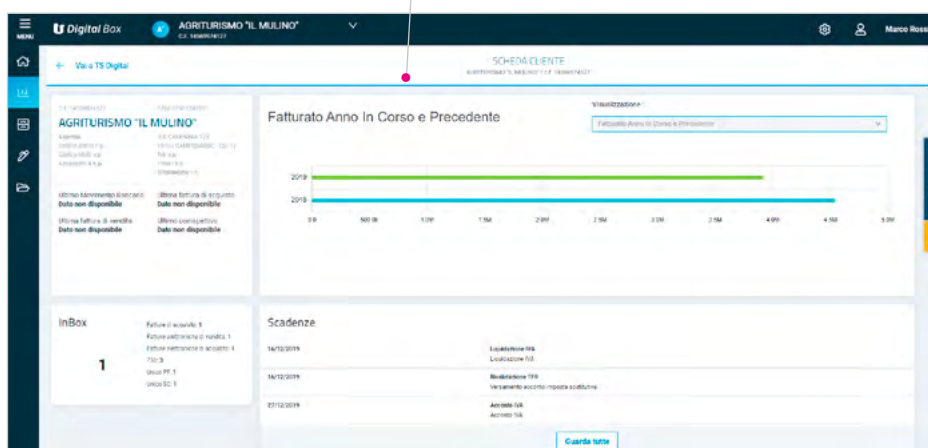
MENU

Digital Box

AGRITURISMO "IL MULINO"
C.F. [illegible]

Marco Ross

← Vai a TS Digital

SCHEDA CLIENTE
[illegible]

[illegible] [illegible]
AGRITURISMO "IL MULINO"
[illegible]

Ultimo movimento bancario
Dato non disponibile
Ultima fattura di acquisto
Dato non disponibile
Ultima fattura di vendita
Dato non disponibile
Ultimo corrispettivo
Dato non disponibile

Fatturato Anno In Corso e Precedente

Visualizzazione
Fatturato Anno In Corso e Precedente

2019
2018

0 B
500 M
1.0 B
1.5 B
2.0 B
2.5 B
3.0 B
3.5 B
4.0 B
4.5 B
5.0 B

InBox
1
Fatture di acquisto: 1
Fatture elettroniche di vendita: 1
Fatture elettroniche di acquisto: 1
730: 1
Unico PF: 1
Unico SC: 1

Scadenze

16/12/2019
Liquidazione IVA
Liquidazione IVA

16/12/2019
Rivalutazione TFR
Versamento acconto imposta sostitutiva

27/12/2019
Acconto IVA
Acconto IVA

Guarda tutte